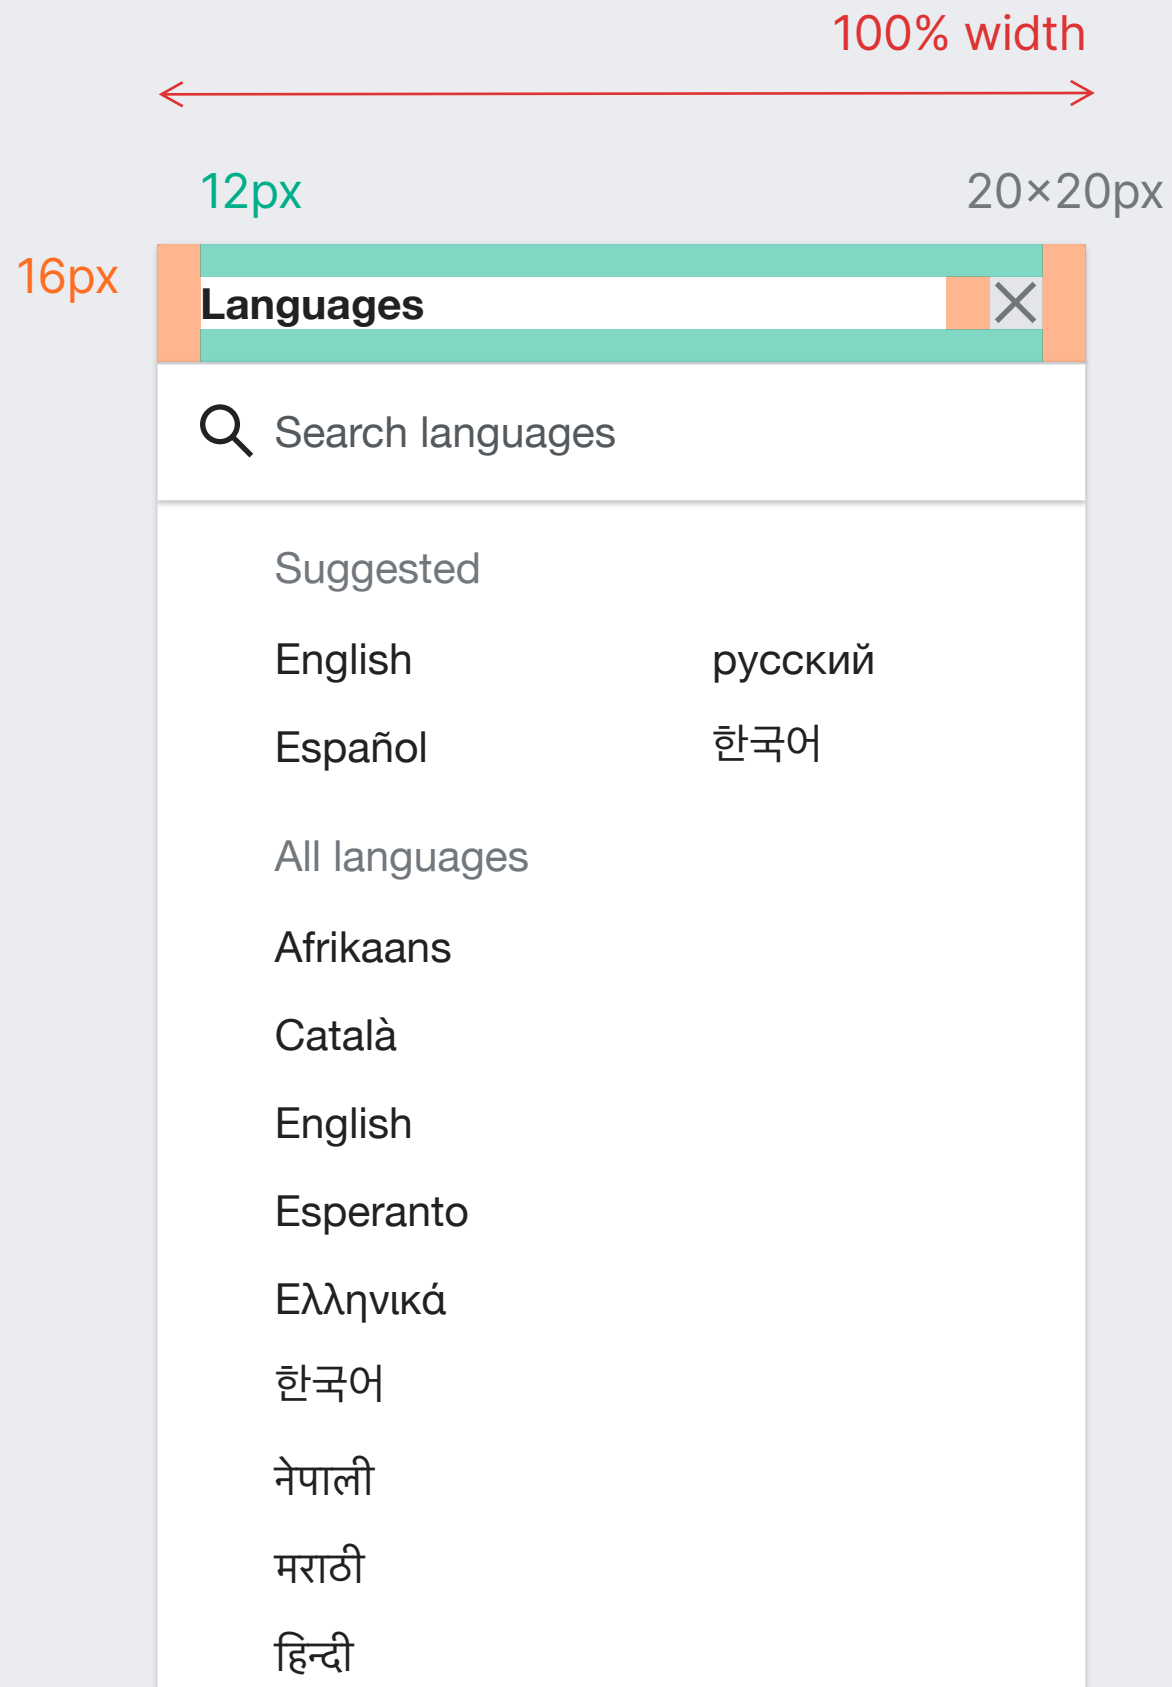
100% width

12px

20×20px

16px

Languages

Search languages

Suggested

English

русский

Español

한국어

All languages

Afrikaans

Català

English

Esperanto

Ελληνικά

한국어

नेपाली

मराठी

हिन्दी